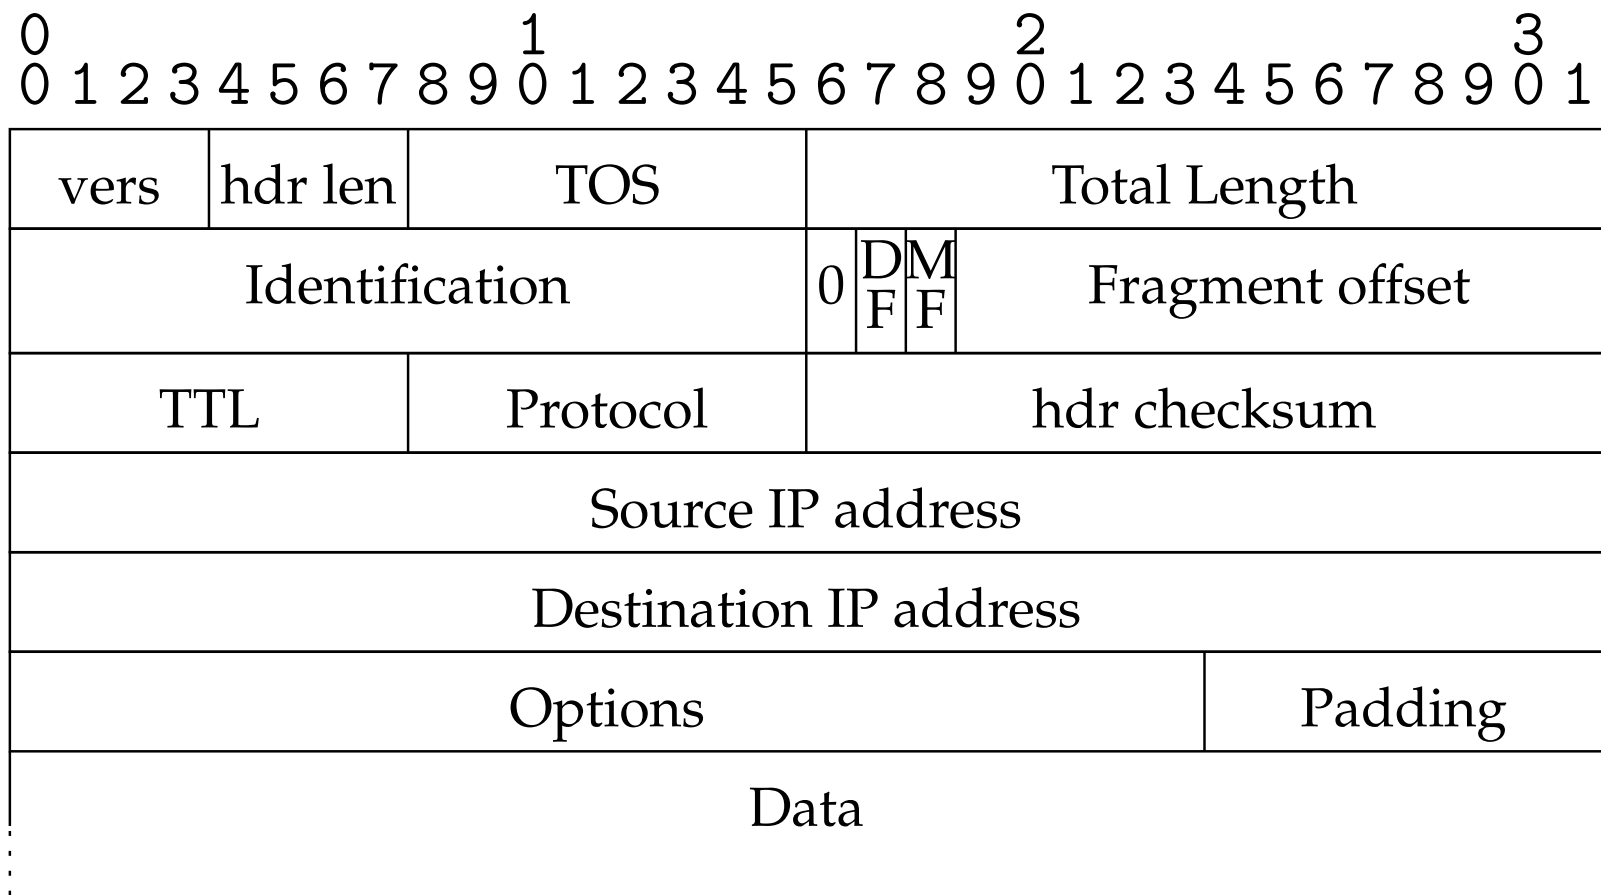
0 1 2 3
0 1 2 3 4 5 6 7 8 9 0 1 2 3 4 5 6 7 8 9 0 1 2 3 4 5 6 7 8 9 0 1

vers | hdr len | TOS | Total Length
Identification | 0 | DF | MF | Fragment offset
TTL | Protocol | hdr checksum
Source IP address
Destination IP address
Options | Padding
Data